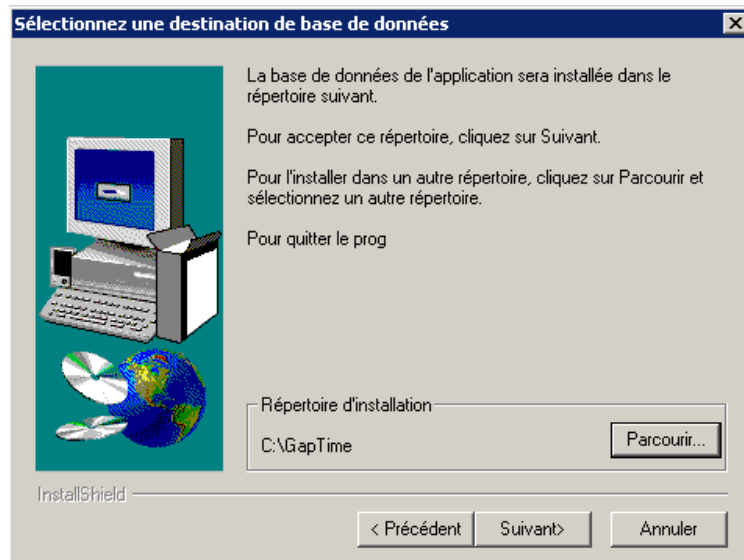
Sélectionnez une destination de base de données

La base de données de l'application sera installée dans le répertoire suivant.

Pour accepter ce répertoire, cliquez sur Suivant.

Pour l'installer dans un autre répertoire, cliquez sur Parcourir et sélectionnez un autre répertoire.

Pour quitter le prog

Répertoire d'installation

C:\GapTime

Parcourir...

InstallShield

< Précédent

Suivant>

Annuler